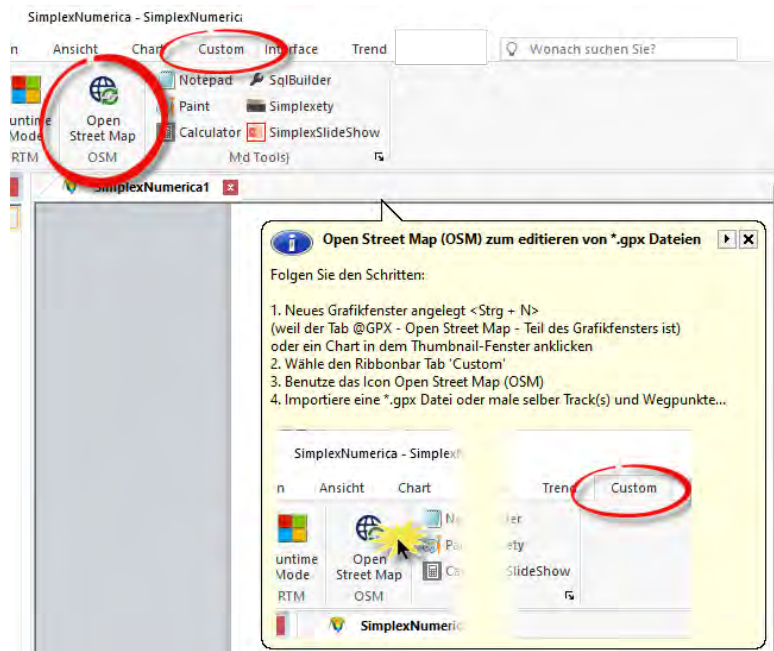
SimplexNumerica - SimplexNumerica

n Ansicht Chart Custom Interface Trend Wonach suchen Sie?

untime Mode RTM

Open Street Map OSM

Notepad Paint Calculator

SqlBuilder Simplexety SimplexSlideShow

Md Tools

SimplexNumerica1

Open Street Map (OSM) zum editieren von *.gpx Dateien

Folgen Sie den Schritten:

1. Neues Grafikfenster angelegt <Strg + N>
(weil der Tab @GPX - Open Street Map - Teil des Grafikfensters ist)
oder ein Chart in dem Thumbnail-Fenster anklicken
2. Wähle den Ribbonbar Tab 'Custom'
3. Benutze das Icon Open Street Map (OSM)
4. Importiere eine *.gpx Datei oder male selber Track(s) und Wegpunkte...

SimplexNumerica - Simplex

n Ansicht Chart Trend Custom

untime Mode RTM

Open Street Map OSM

Ne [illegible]ler
Pa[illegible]ety
Ca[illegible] SlideShow

SimplexNumeric